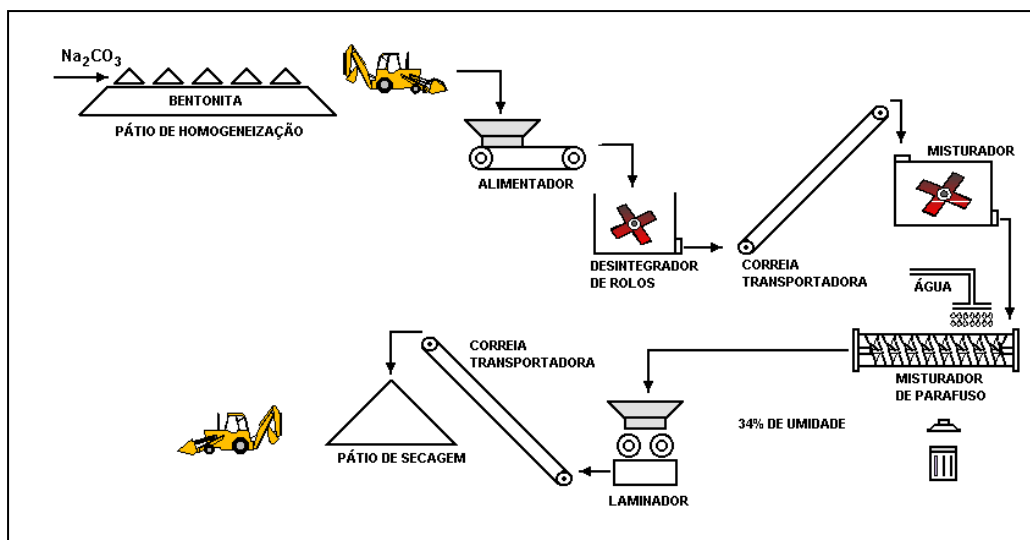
$Na_2CO_3$

BENTONITA

PÁTIO DE HOMOGENEIZAÇÃO

ALIMENTADOR

DESINTEGRADOR DE ROLOS

CORREIA TRANSPORTADORA

MISTURADOR

ÁGUA

MISTURADOR DE PARAFUSO

34% DE UMIDADE

LAMINADOR

CORREIA TRANSPORTADORA

PÁTIO DE SECAGEM